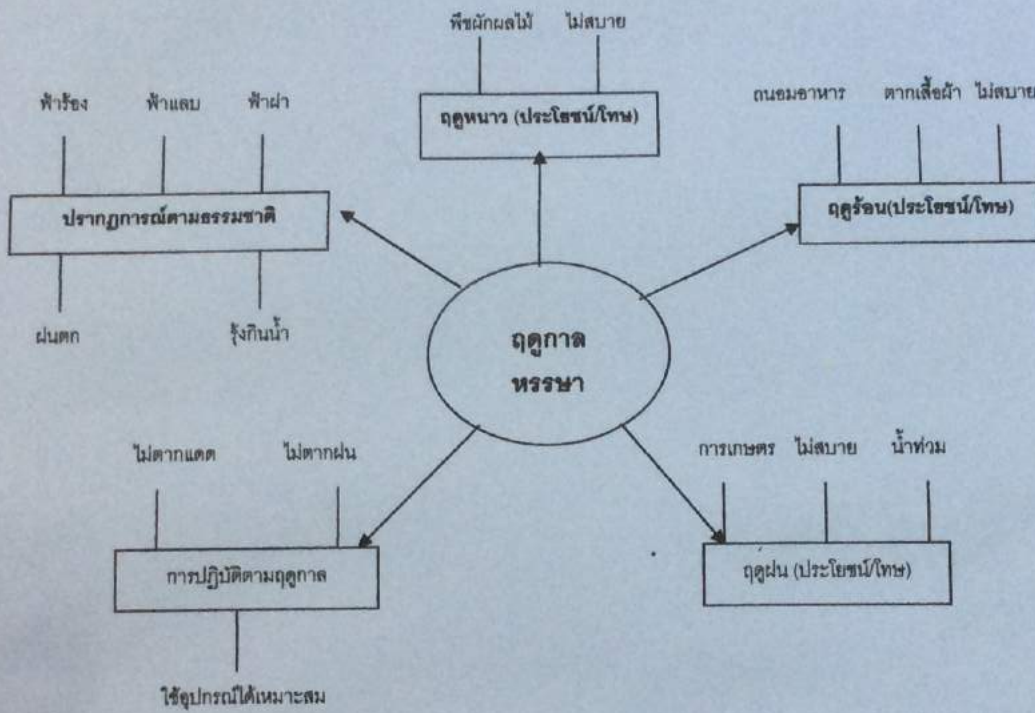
พืชผักผลไม้ ไม่สบาย

ฤดูหนาว (ประโยชน์/โทษ)

ฟ้าร้อง ฟ้าแลบ ฟ้าผ่า

ปรากฏการณ์ตามธรรมชาติ

ฝนตก รุ้งกินน้ำ

ถนอมอาหาร ตากเสื้อผ้า ไม่สบาย

ฤดูร้อน(ประโยชน์/โทษ)

ฤดูกาล
หรรษา

ไม่ตากแดด ไม่ตากฝน

การปฏิบัติตามฤดูกาล

ใช้อุปกรณ์ได้เหมาะสม

การเกษตร ไม่สบาย น้ำท่วม

ฤดูฝน (ประโยชน์/โทษ)